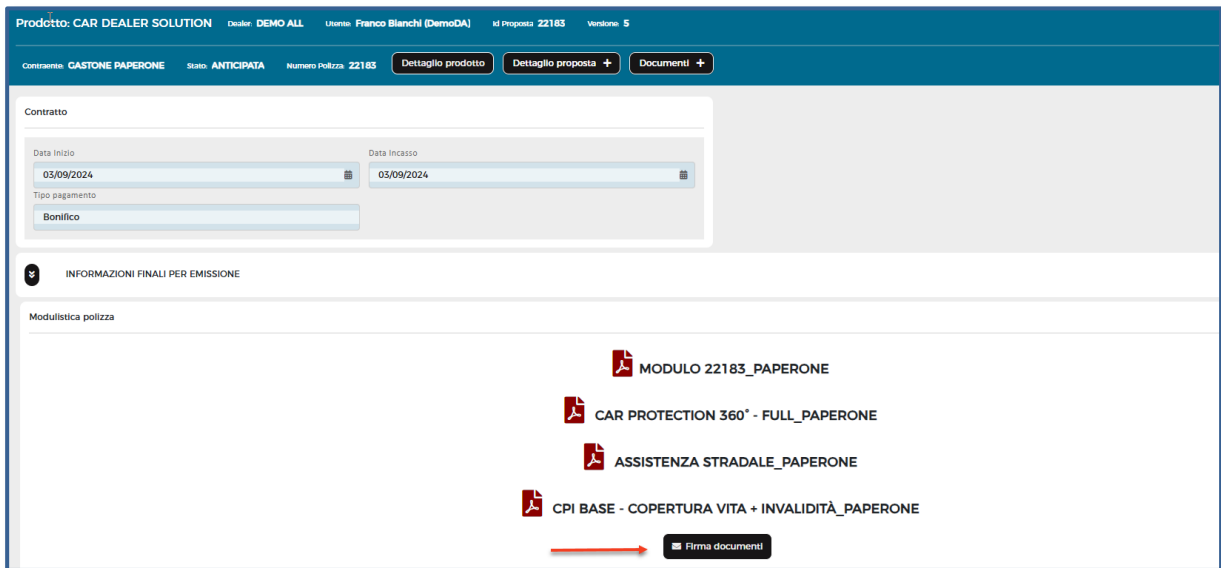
Prodotto: CAR DEALER SOLUTION Dealer: DEMO ALL Utente: Franco Bianchi (DemoDA) Id Proposta: 22183 Versione: 5

Contraente: GASTONE PAPERONE Stato: ANTICIPATA Numero Polizza: 22183 Dettaglio prodotto Dettaglio proposta + Documenti +

Contratto

Data Inizio
03/09/2024

Data Incasso
03/09/2024

Tipo pagamento
Bonifico

INFORMAZIONI FINALI PER EMISSIONE

Modulistica polizza

MODULO 22183_PAPERONE

CAR PROTECTION 360° - FULL_PAPERONE

ASSISTENZA STRADALE_PAPERONE

CPI BASE - COPERTURA VITA + INVALIDITÀ_PAPERONE

Firma documenti